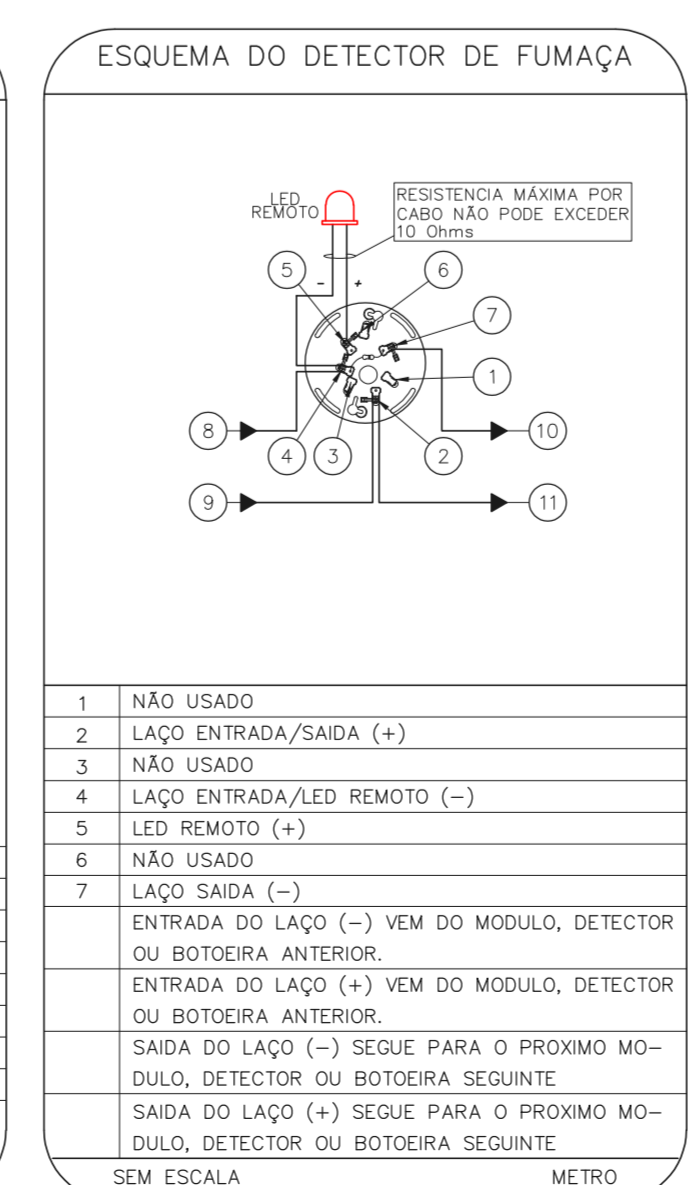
ESQUEMA DO DETECTOR DE FUMAÇA

LED REMOTO

RESISTENCIA MÁXIMA POR CABO NÃO PODE EXCEDER 10 Ohms

5 - + 6

7

1

8 10

4 3 2

9 11

| 1 | NÃO USADO |
|---|---|
| 2 | LAÇO ENTRADA/SAIDA (+) |
| 3 | NÃO USADO |
| 4 | LAÇO ENTRADA/LED REMOTO (—) |
| 5 | LED REMOTO (+) |
| 6 | NÃO USADO |
| 7 | LAÇO SAIDA (—) |
| | ENTRADA DO LAÇO (—) VEM DO MODULO, DETECTOR OU BOTOEIRA ANTERIOR. |
| | ENTRADA DO LAÇO (+) VEM DO MODULO, DETECTOR OU BOTOEIRA ANTERIOR. |
| | SAIDA DO LAÇO (—) SEGUE PARA O PROXIMO MO— DULO, DETECTOR OU BOTOEIRA SEGUINTE |
| | SAIDA DO LAÇO (+) SEGUE PARA O PROXIMO MO— DULO, DETECTOR OU BOTOEIRA SEGUINTE |

SEM ESCALA METRO